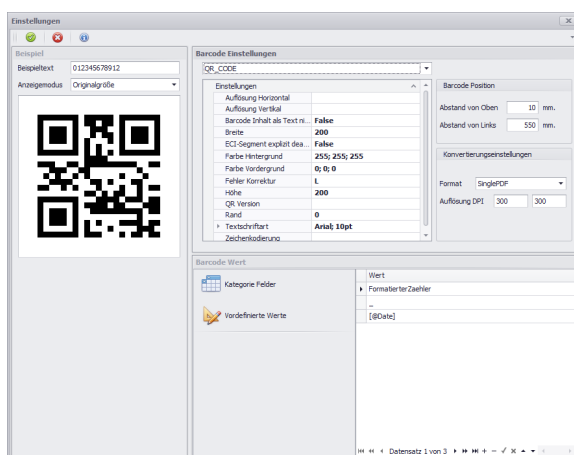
Einstellungen

Beispiel

Beispieltext 012345678912

Anzeigemodus Originalgröße

Barcode Einstellungen

QR_CODE

| Einstellungen | |
|---|---|
| Auflösung Horizontal | |
| Auflösung Vertikal | |
| Barcode Inhalt als Text ni... | False |
| Breite | 200 |
| ECI-Segment explizit dea... | False |
| Farbe Hintergrund | 255; 255; 255 |
| Farbe Vordergrund | 0; 0; 0 |
| Fehler Korrektur | L |
| Höhe | 200 |
| QR Version | |
| Rand | 0 |
| Textschriftart | Arial; 10pt |
| Zeichenkodierung | |

Barcode Position

Abstand von Oben 10 mm.

Abstand von Links 550 mm.

Konvertierungseinstellungen

Format SinglePDF

Auflösung DPI 300 300

Barcode Wert

Kategorie Felder

Vordefinierte Werte

| Wert |
|---|
| FormatierterZaehler |
| _ |
| [@Date] |

Datensatz 1 von 3